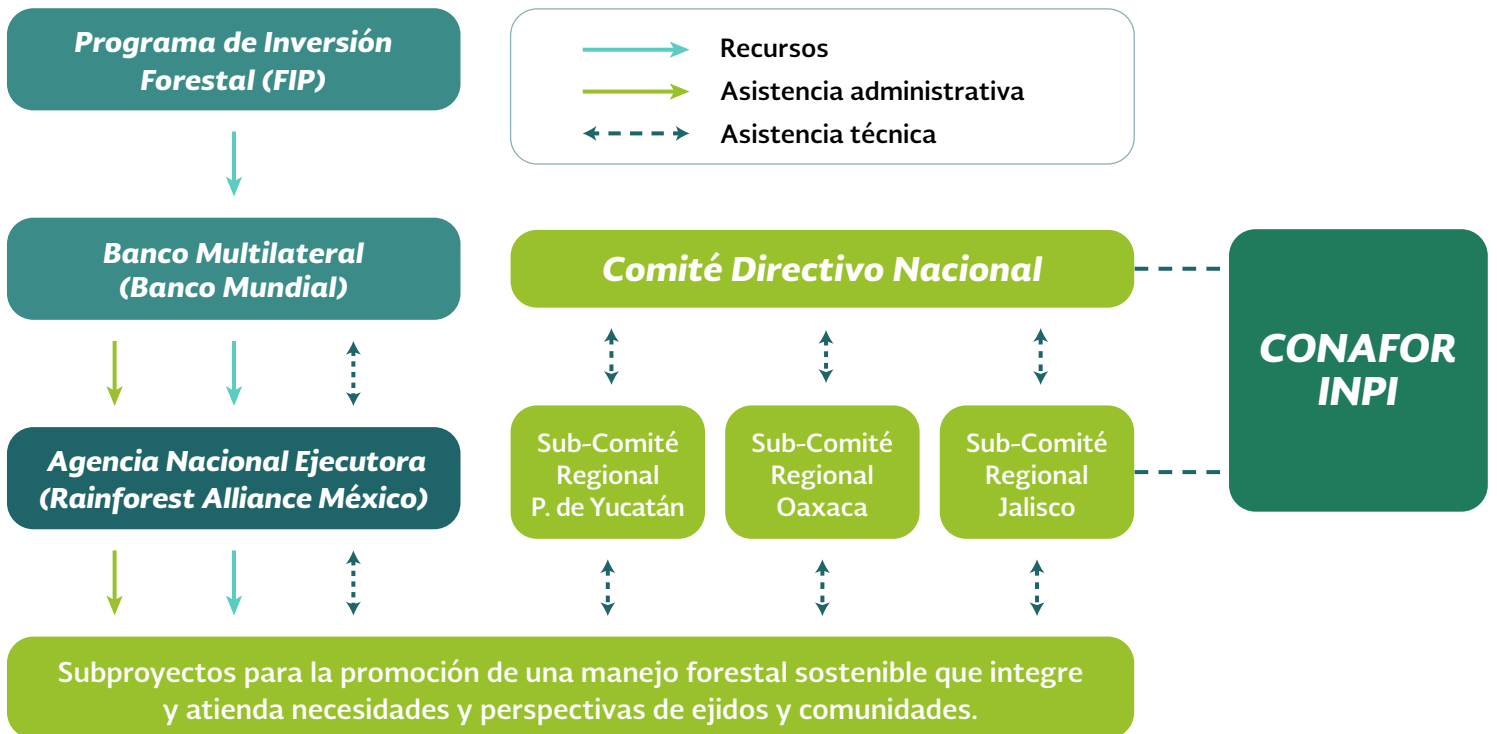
Programa de Inversión Forestal (FIP)

Recursos
Asistencia administrativa
Asistencia técnica

Banco Multilateral (Banco Mundial)

Comité Directivo Nacional

CONAFOR INPI

Agencia Nacional Ejecutora (Rainforest Alliance México)

Sub-Comité Regional P. de Yucatán

Sub-Comité Regional Oaxaca

Sub-Comité Regional Jalisco

Subproyectos para la promoción de una manejo forestal sostenible que integre y atienda necesidades y perspectivas de ejidos y comunidades.